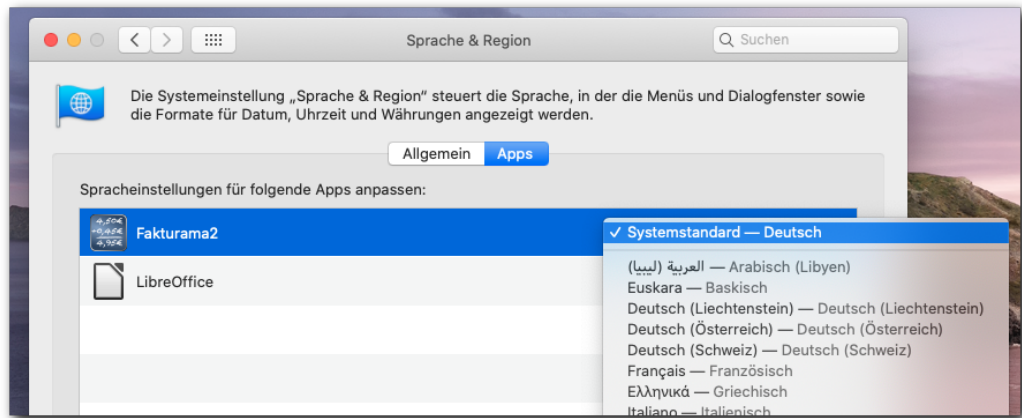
Sprache & Region

Suchen

Die Systemeinstellung „Sprache & Region" steuert die Sprache, in der die Menüs und Dialogfenster sowie die Formate für Datum, Uhrzeit und Währungen angezeigt werden.

Allgemein Apps

Spracheinstellungen für folgende Apps anpassen:

4,50€
+0,45€
4,95€

Fakturama2

LibreOffice

✓ Systemstandard — Deutsch

العربية (ليبيا) — Arabisch (Libyen)
Euskara — Baskisch
Deutsch (Liechtenstein) — Deutsch (Liechtenstein)
Deutsch (Österreich) — Deutsch (Österreich)
Deutsch (Schweiz) — Deutsch (Schweiz)
Français — Französisch
Ελληνικά — Griechisch
Italiano — Italienisch